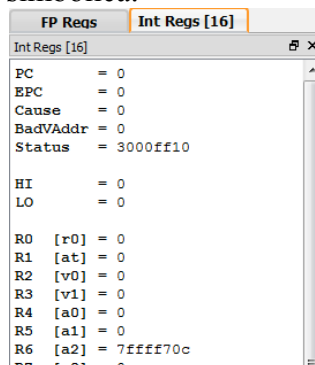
FP Regs	Int Regs [16]

Int Regs [16]

PC = 0
EPC = 0
Cause = 0
BadVAddr = 0
Status = 3000ff10

HI = 0
LO = 0

R0 [r0] = 0
R1 [at] = 0
R2 [v0] = 0
R3 [v1] = 0
R4 [a0] = 0
R5 [a1] = 0
R6 [a2] = 7ffff70c
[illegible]